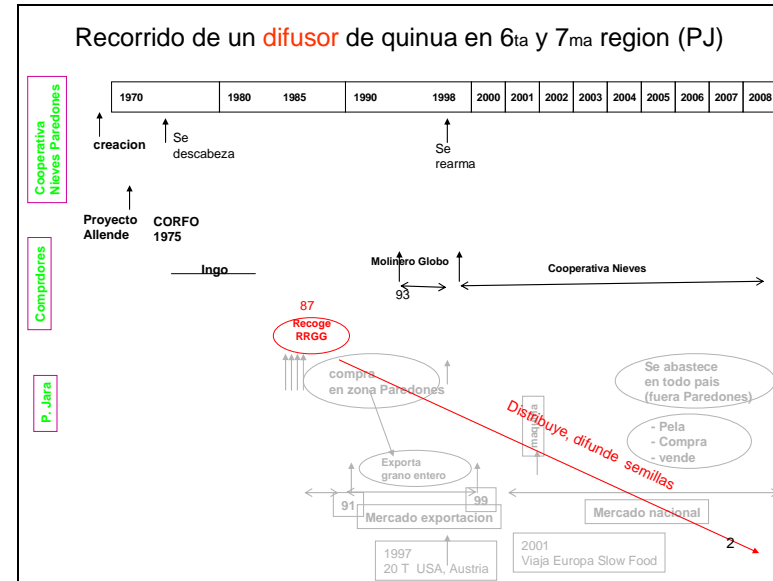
Recorrido de un difusor de quinua en 6ta y 7ma region (PJ)

Cooperativa Nieves Paredones

| 1970 | 1980 | 1985 | 1990 | 1998 | 2000 | 2001 | 2002 | 2003 | 2004 | 2005 | 2006 | 2007 | 2008 |
|---|---|---|---|---|---|---|---|---|---|---|---|---|---|

creacion

Se descabeza

Se rearma

Proyecto Allende

CORFO 1975

Comprdores

Ingo

Molinero Globo

93

Cooperativa Nieves

P. Jara

87

Recoge RRGG

compra en zona Paredones

Se abastece en todo pais (fuera Paredones)

maquila

Distribuye, difunde semillas

- Pela
- Compra
- vende

Exporta grano entero

91

99

Mercado exportacion

Mercado nacional

2

1997
20 T USA, Austria

2001
Viaja Europa Slow Food